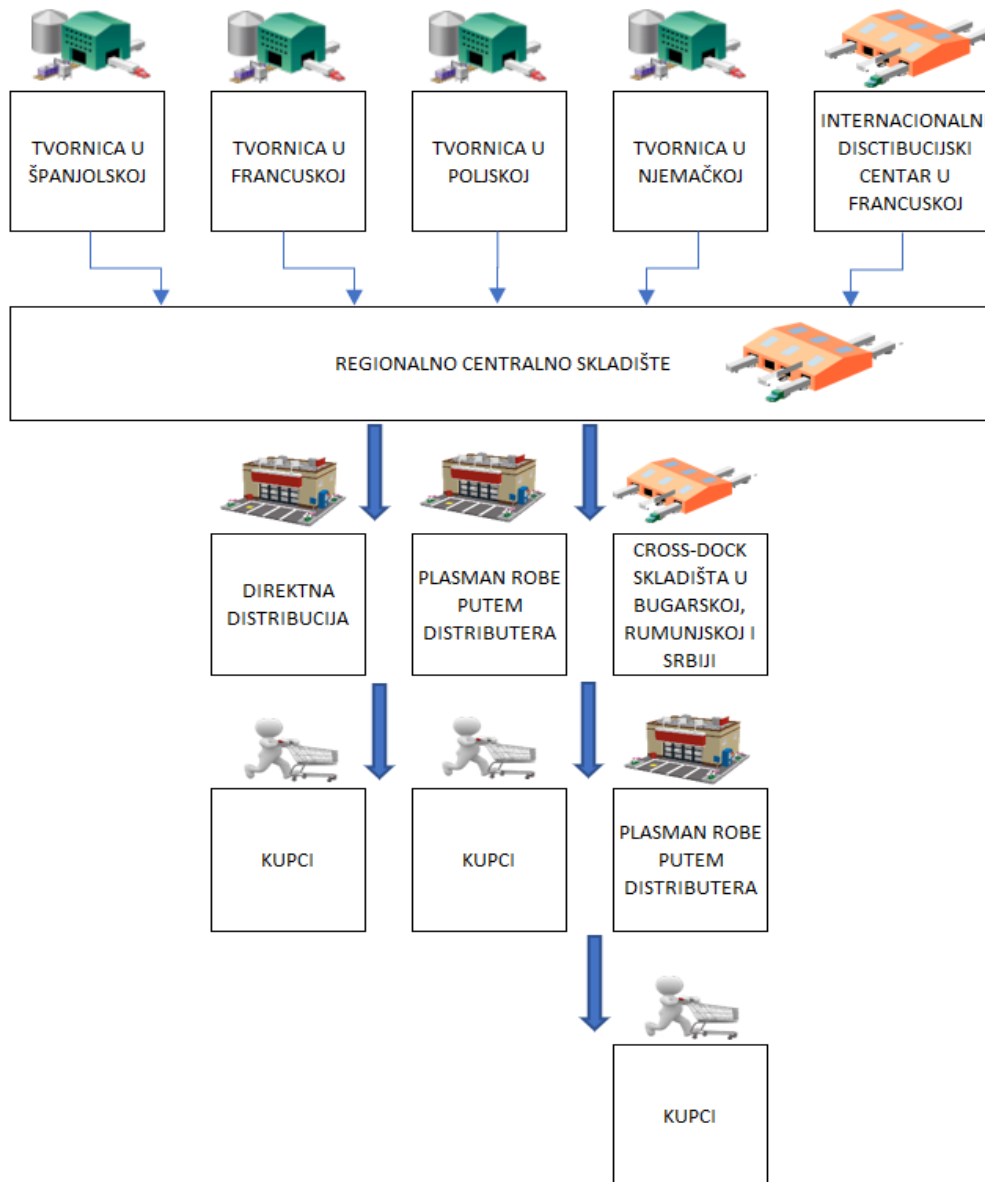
TVORNICA U ŠPANJOLSKOJ

TVORNICA U FRANCUSKOJ

TVORNICA U POLJSKOJ

TVORNICA U NJEMAČKOJ

INTERNACIONALN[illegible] DISCTIBUCIJSKI CENTAR U FRANCUSKOJ

REGIONALNO CENTRALNO SKLADIŠTE

DIREKTNA DISTRIBUCIJA

PLASMAN ROBE PUTEM DISTRIBUTERA

CROSS-DOCK SKLADIŠTA U BUGARSKOJ, RUMUNJSKOJ I SRBIJI

KUPCI

KUPCI

PLASMAN ROBE PUTEM DISTRIBUTERA

KUPCI